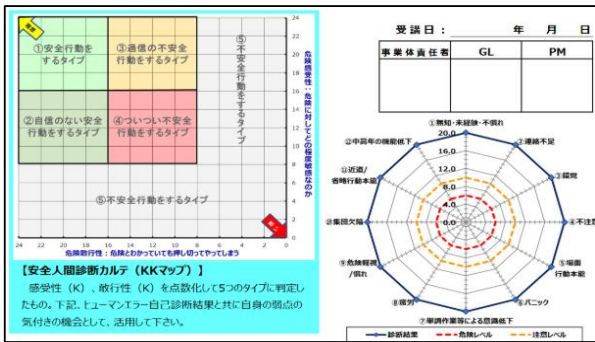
良

①安全行動をするタイプ

③過信の不安全行動をするタイプ

⑤不安全行動をするタイプ

危険感受性：危険に対してどの程度敏感なのか

②自信のない安全行動をするタイプ

④ついつい不安全行動をするタイプ

⑤不安全行動をするタイプ

24 22 20 18 16 14 12 10 8 6 4 2 0

24 22 20 18 16 14 12 10 8 6 4 2 0

危険敢行性：危険とわかっていても押し切ってやってしまう

【安全人間診断カルテ（KKマップ）】

感受性（K）、敢行性（K）を点数化して5つのタイプに判定したもの。下記、ヒューマンエラー自己診断結果と共に自身の弱点の気付きの機会として、活用して下さい。

受講日：　　年　月　日

| 事業体責任者 | GL | PM |
|---|---|---|
| | | |

①無知・未経験・不慣れ
②連絡不足
③疲労
④不注意
⑤場面行動本能
⑥パニック
⑦単調作業による意識低下
⑧錯覚
⑨危険軽視/慣れ
⑩集団欠陥
⑪近道/省略行動本能
⑫中高年の機能低下

20.0
16.0
12.0
8.0
4.0
0.0

診断結果　危険レベル　注意レベル